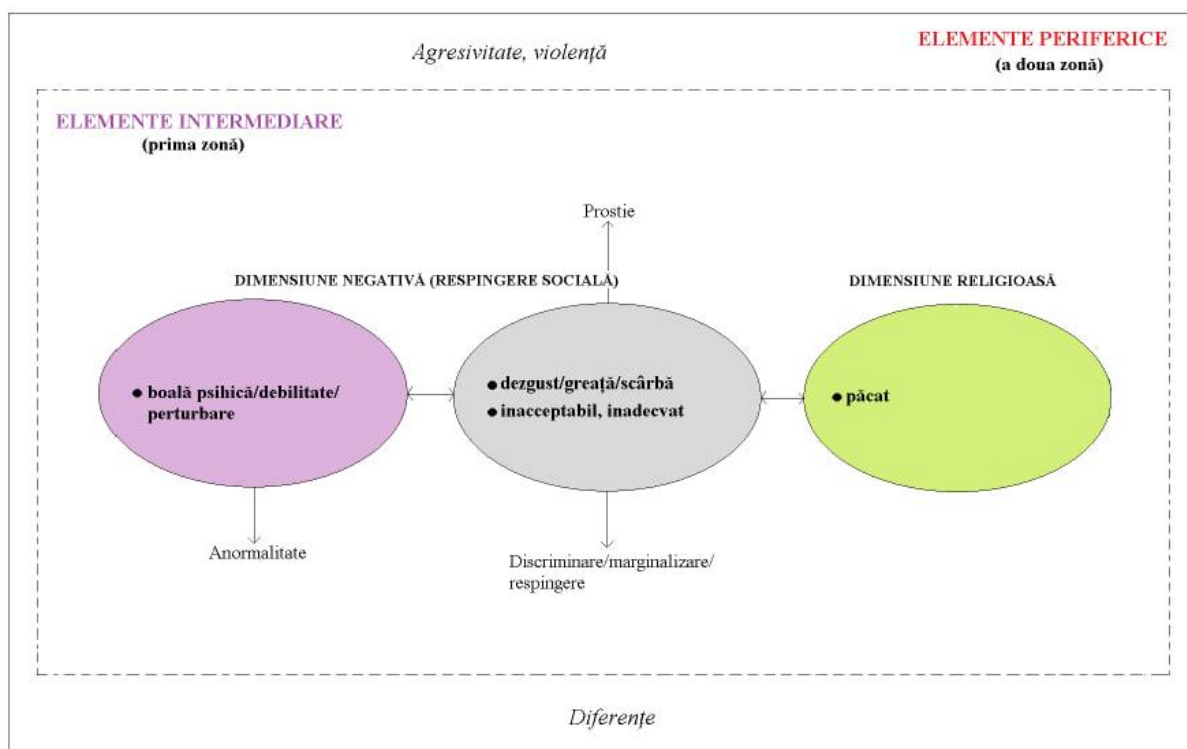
Agresivitate, violență

ELEMENTE PERIFERICE
(a doua zonă)

ELEMENTE INTERMEDIARE
(prima zonă)

Prostie

DIMENSIUNE NEGATIVĂ (RESPINGERE SOCIALĂ)

DIMENSIUNE RELIGIOASĂ

• boală psihică/debilitate/perturbare

• dezgust/greață/scârbă
• inacceptabil, inadecvat

• păcat

Anormalitate

Discriminare/marginalizare/respingere

Diferențe